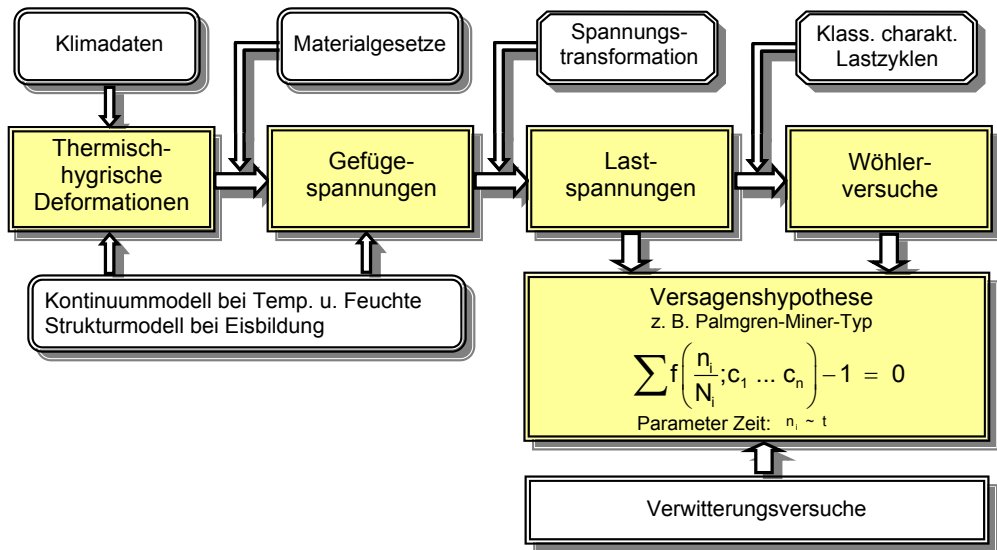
Klimadaten

Materialgesetze

Spannungstransformation

Klass. charakt. Lastzyklen

Thermisch-hygrische Deformationen

Gefügespannungen

Lastspannungen

Wöhlerversuche

Kontinuummodell bei Temp. u. Feuchte
Strukturmodell bei Eisbildung

Versagenshypothese
z. B. Palmgren-Miner-Typ

$\sum f\left(\frac{n_i}{N_i};c_1 \ldots c_n\right)-1 = 0$

Parameter Zeit: $n_i \sim t$

Verwitterungsversuche